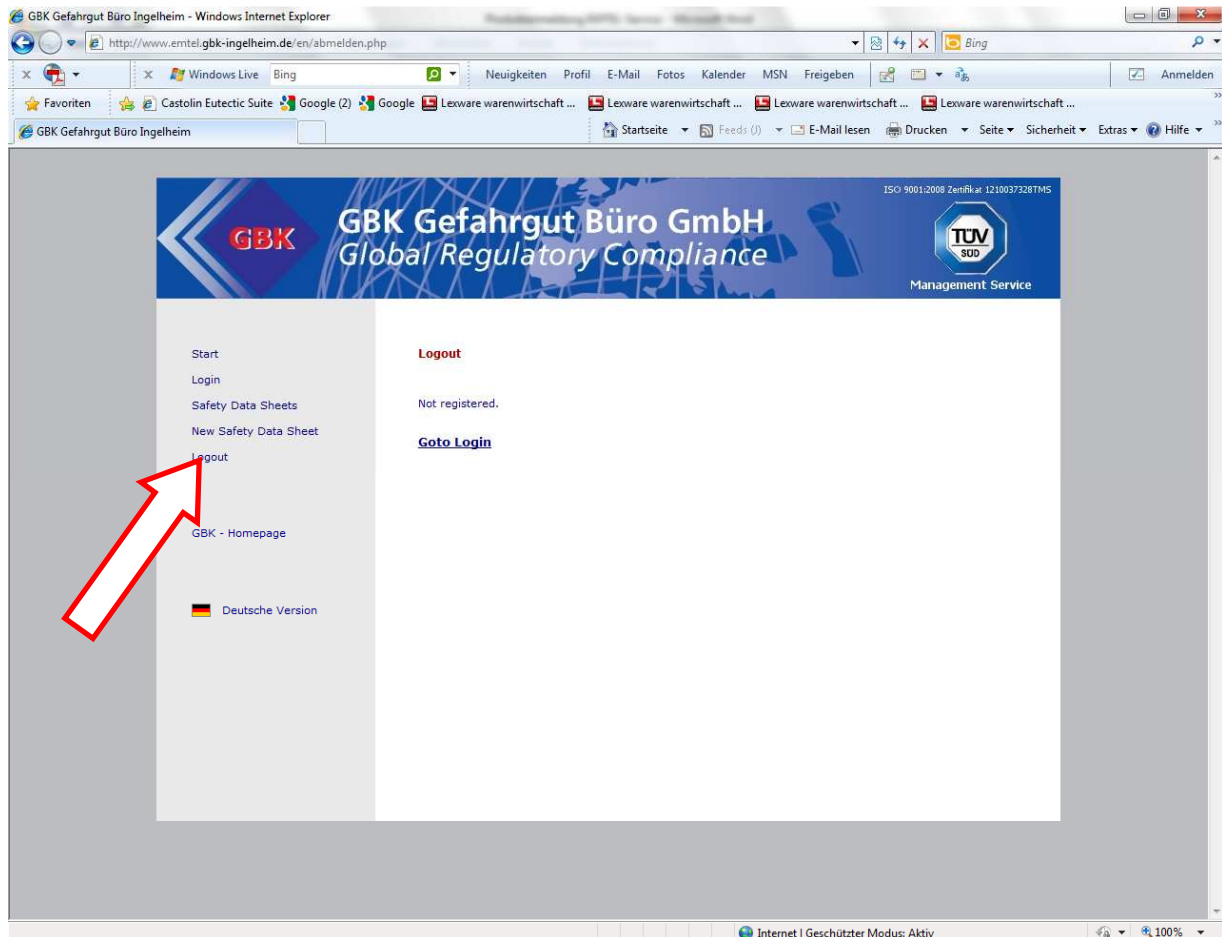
GBK Gefahrgut Büro Ingelheim - Windows Internet Explorer

http://www.emtel.gbk-ingelheim.de/en/abmelden.php

Bing

Windows Live Bing Neuigkeiten Profil E-Mail Fotos Kalender MSN Freigeben Anmelden

Favoriten Castolin Eutectic Suite Google (2) Google Lexware warenwirtschaft ... Lexware warenwirtschaft ... Lexware warenwirtschaft ... Lexware warenwirtschaft ...

GBK Gefahrgut Büro Ingelheim

Startseite Feeds (J) E-Mail lesen Drucken Seite Sicherheit Extras Hilfe

ISO 9001:2008 Zertifikat 1210037328TMS

GBK

GBK Gefahrgut Büro GmbH
Global Regulatory Compliance

TÜV SÜD
Management Service

Start
Login
Safety Data Sheets
New Safety Data Sheet
Logout

GBK - Homepage

Deutsche Version

Logout

Not registered.

Goto Login

Internet | Geschützter Modus: Aktiv

100%